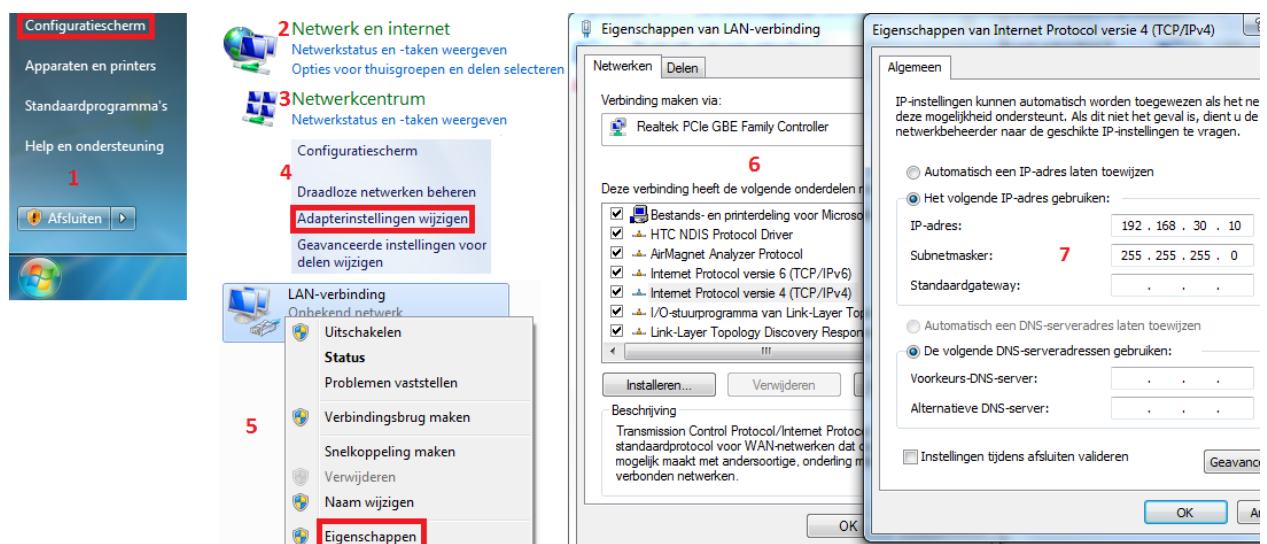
Configuratiescherm

Apparaten en printers

Standaardprogramma's

Help en ondersteuning

1

Afsluiten

2 Netwerk en internet
Netwerkstatus en -taken weergeven
Opties voor thuisgroepen en delen selecteren

3 Netwerkcentrum
Netwerkstatus en -taken weergeven

Configuratiescherm

4

Draadloze netwerken beheren

Adapterinstellingen wijzigen

Geavanceerde instellingen voor delen wijzigen

LAN-verbinding
Onbekend netwerk

Uitschakelen

Status

Problemen vaststellen

5

Verbindingsbrug maken

Snelkoppeling maken

Verwijderen

Naam wijzigen

Eigenschappen

Eigenschappen van LAN-verbinding

Netwerken | Delen

Verbinding maken via:

Realtek PCIe GBE Family Controller

6

Deze verbinding heeft de volgende onderdelen n

Bestands- en printerdeling voor Microso
HTC NDIS Protocol Driver
AirMagnet Analyzer Protocol
Internet Protocol versie 6 (TCP/IPv6)
Internet Protocol versie 4 (TCP/IPv4)
I/O-stuurprogramma van Link-Layer To
Link-Layer Topology Discovery Respon

Installeren... | Verwijderen

Beschrijving
Transmission Control Protocol/Internet Protoc standaardprotocol voor WAN-netwerken dat mogelijk maakt met andersoortige, onderling m verbonden netwerken.

OK

Eigenschappen van Internet Protocol versie 4 (TCP/IPv4)

Algemeen

IP-instellingen kunnen automatisch worden toegewezen als het ne deze mogelijkheid ondersteunt. Als dit niet het geval is, dient u de netwerkbeheerder naar de geschikte IP-instellingen te vragen.

Automatisch een IP-adres laten toewijzen

Het volgende IP-adres gebruiken:

IP-adres: 192 . 168 . 30 . 10

Subnetmasker: 255 . 255 . 255 . 0

7

Standaardgateway: . . .

Automatisch een DNS-serveradres laten toewijzen

De volgende DNS-serveradressen gebruiken:

Voorkeurs-DNS-server: . . .

Alternatieve DNS-server: . . .

Instellingen tijdens afsluiten valideren

Geavanc

OK | A